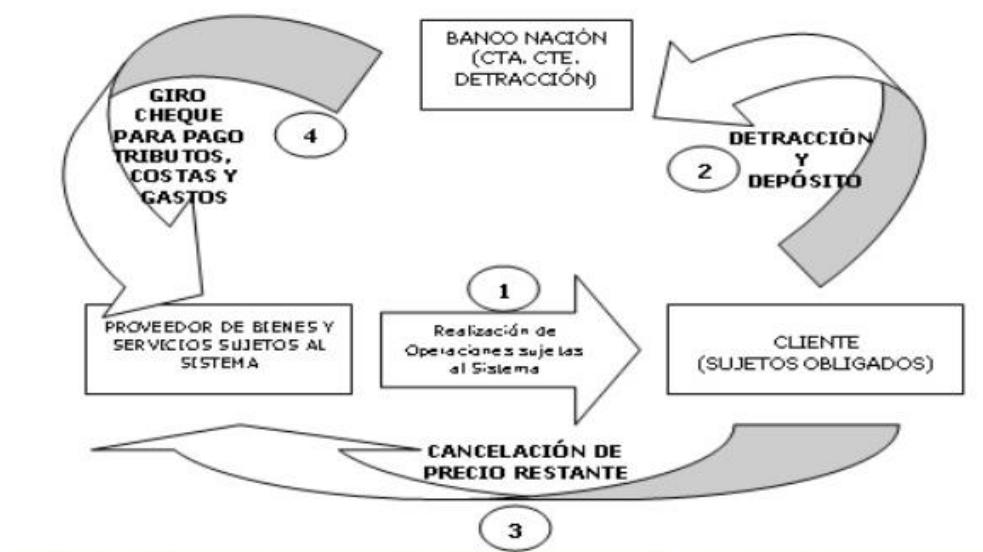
BANCO NACIÓN (CTA. CTE. DETRACCIÓN)

GIRO CHEQUE PARA PAGO TRIBUTOS, COSTAS Y GASTOS

4

DETRACCIÓN Y DEPÓSITO

2

1

PROVEEDOR DE BIENES Y SERVICIOS SUJETOS AL SISTEMA

Realización de Operaciones sujetas al Sistema

CLIENTE (SUJETOS OBLIGADOS)

CANCELACIÓN DE PRECIO RESTANTE

3